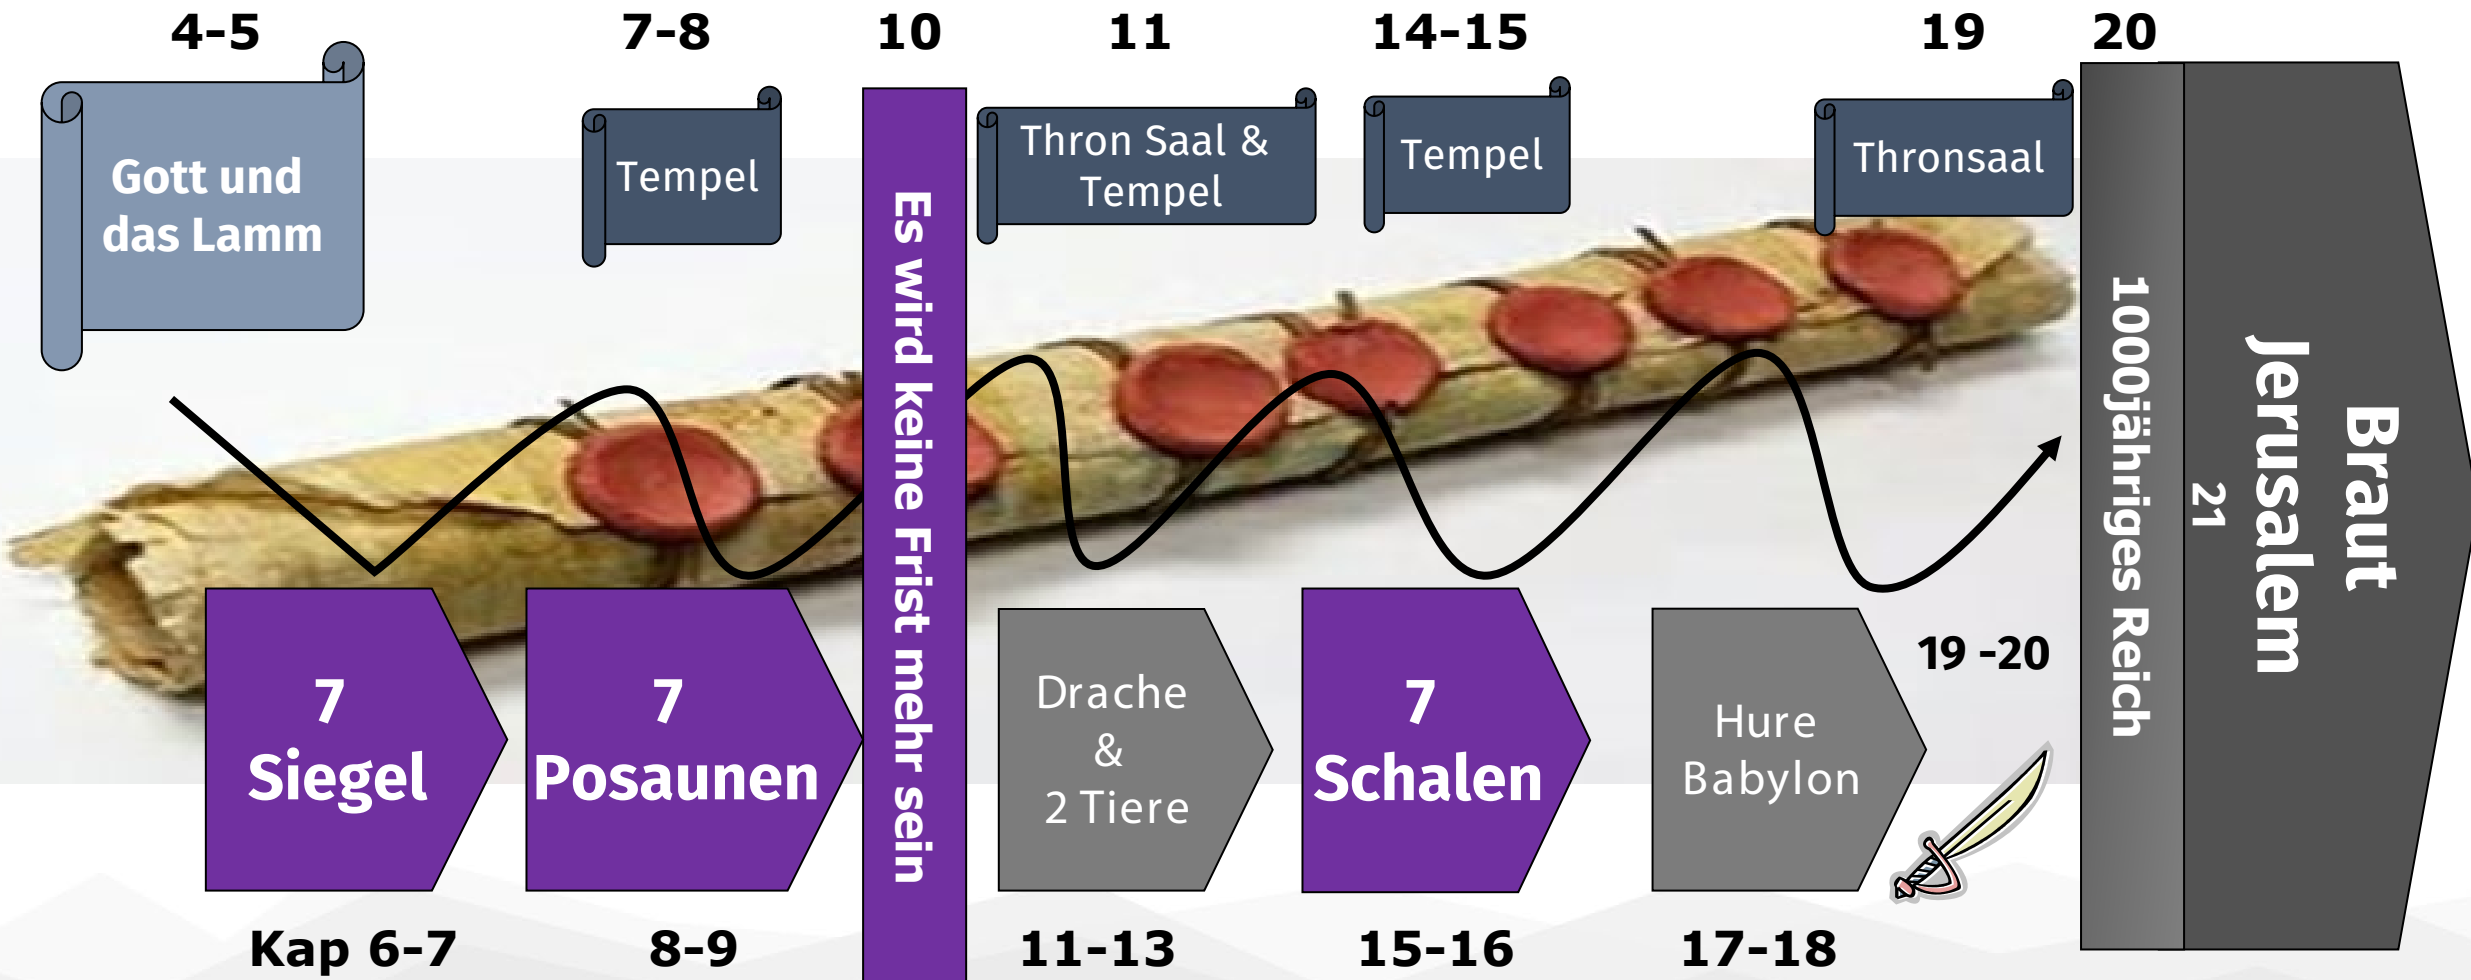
4-5

Gott und das Lamm

7-8

Tempel

10

Es wird keine Frist mehr sein

11

Thron Saal & Tempel

14-15

Tempel

19

Thronsaal

20

1000jähriges Reich

21

Braut Jerusalem

7 Siegel

Kap 6-7

7 Posaunen

8-9

Drache & 2 Tiere

11-13

7 Schalen

15-16

Hure Babylon

17-18

19 -20